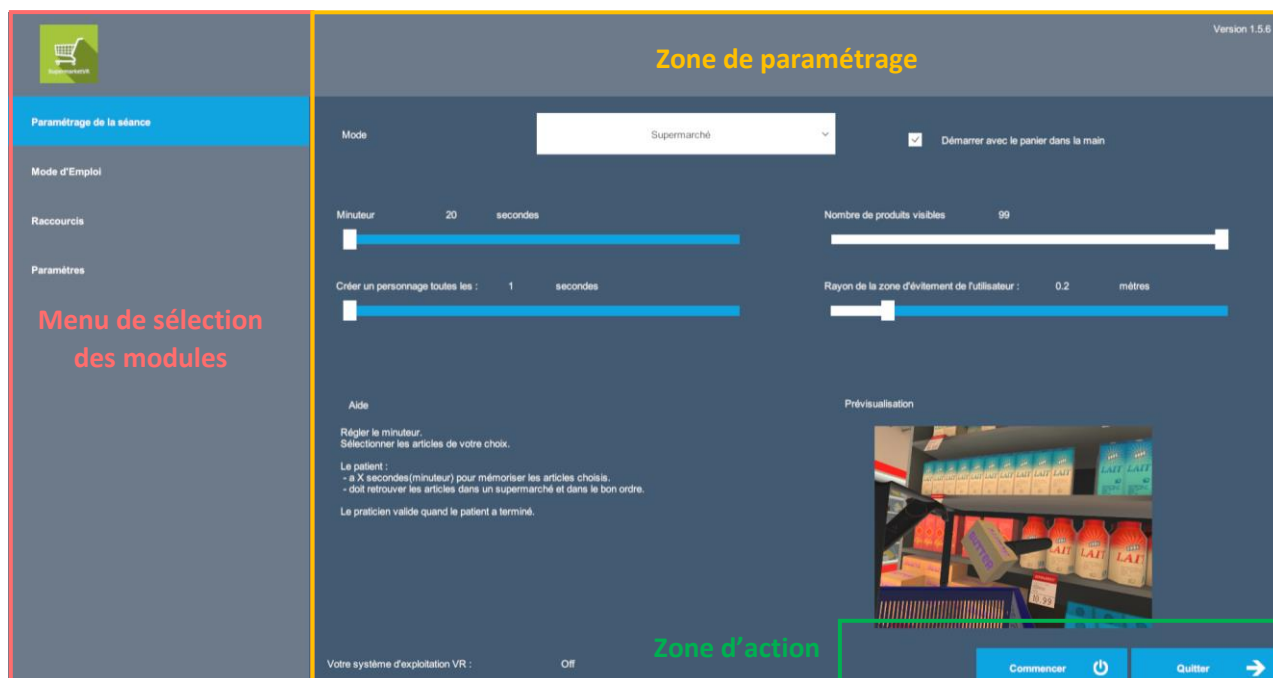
SupermarketVR

Paramétrage de la séance

Mode d'Emploi

Raccourcis

Paramètres

Menu de sélection des modules

Version 1.5.6

Zone de paramétrage

Mode

Supermarché

Démarrer avec le panier dans la main

Minuteur 20 secondes

Nombre de produits visibles 99

Créer un personnage toutes les : 1 secondes

Rayon de la zone d'évitement de l'utilisateur : 0.2 mètres

Aide

Régler le minuteur.
Sélectionner les articles de votre choix.

Le patient :
- a X secondes(minuteur) pour mémoriser les articles choisis.
- doit retrouver les articles dans un supermarché et dans le bon ordre.

Le praticien valide quand le patient a terminé.

Prévisualisation

LAIT

LAIT

Votre système d'exploitation VR : Off

Zone d'action

Commencer

Quitter